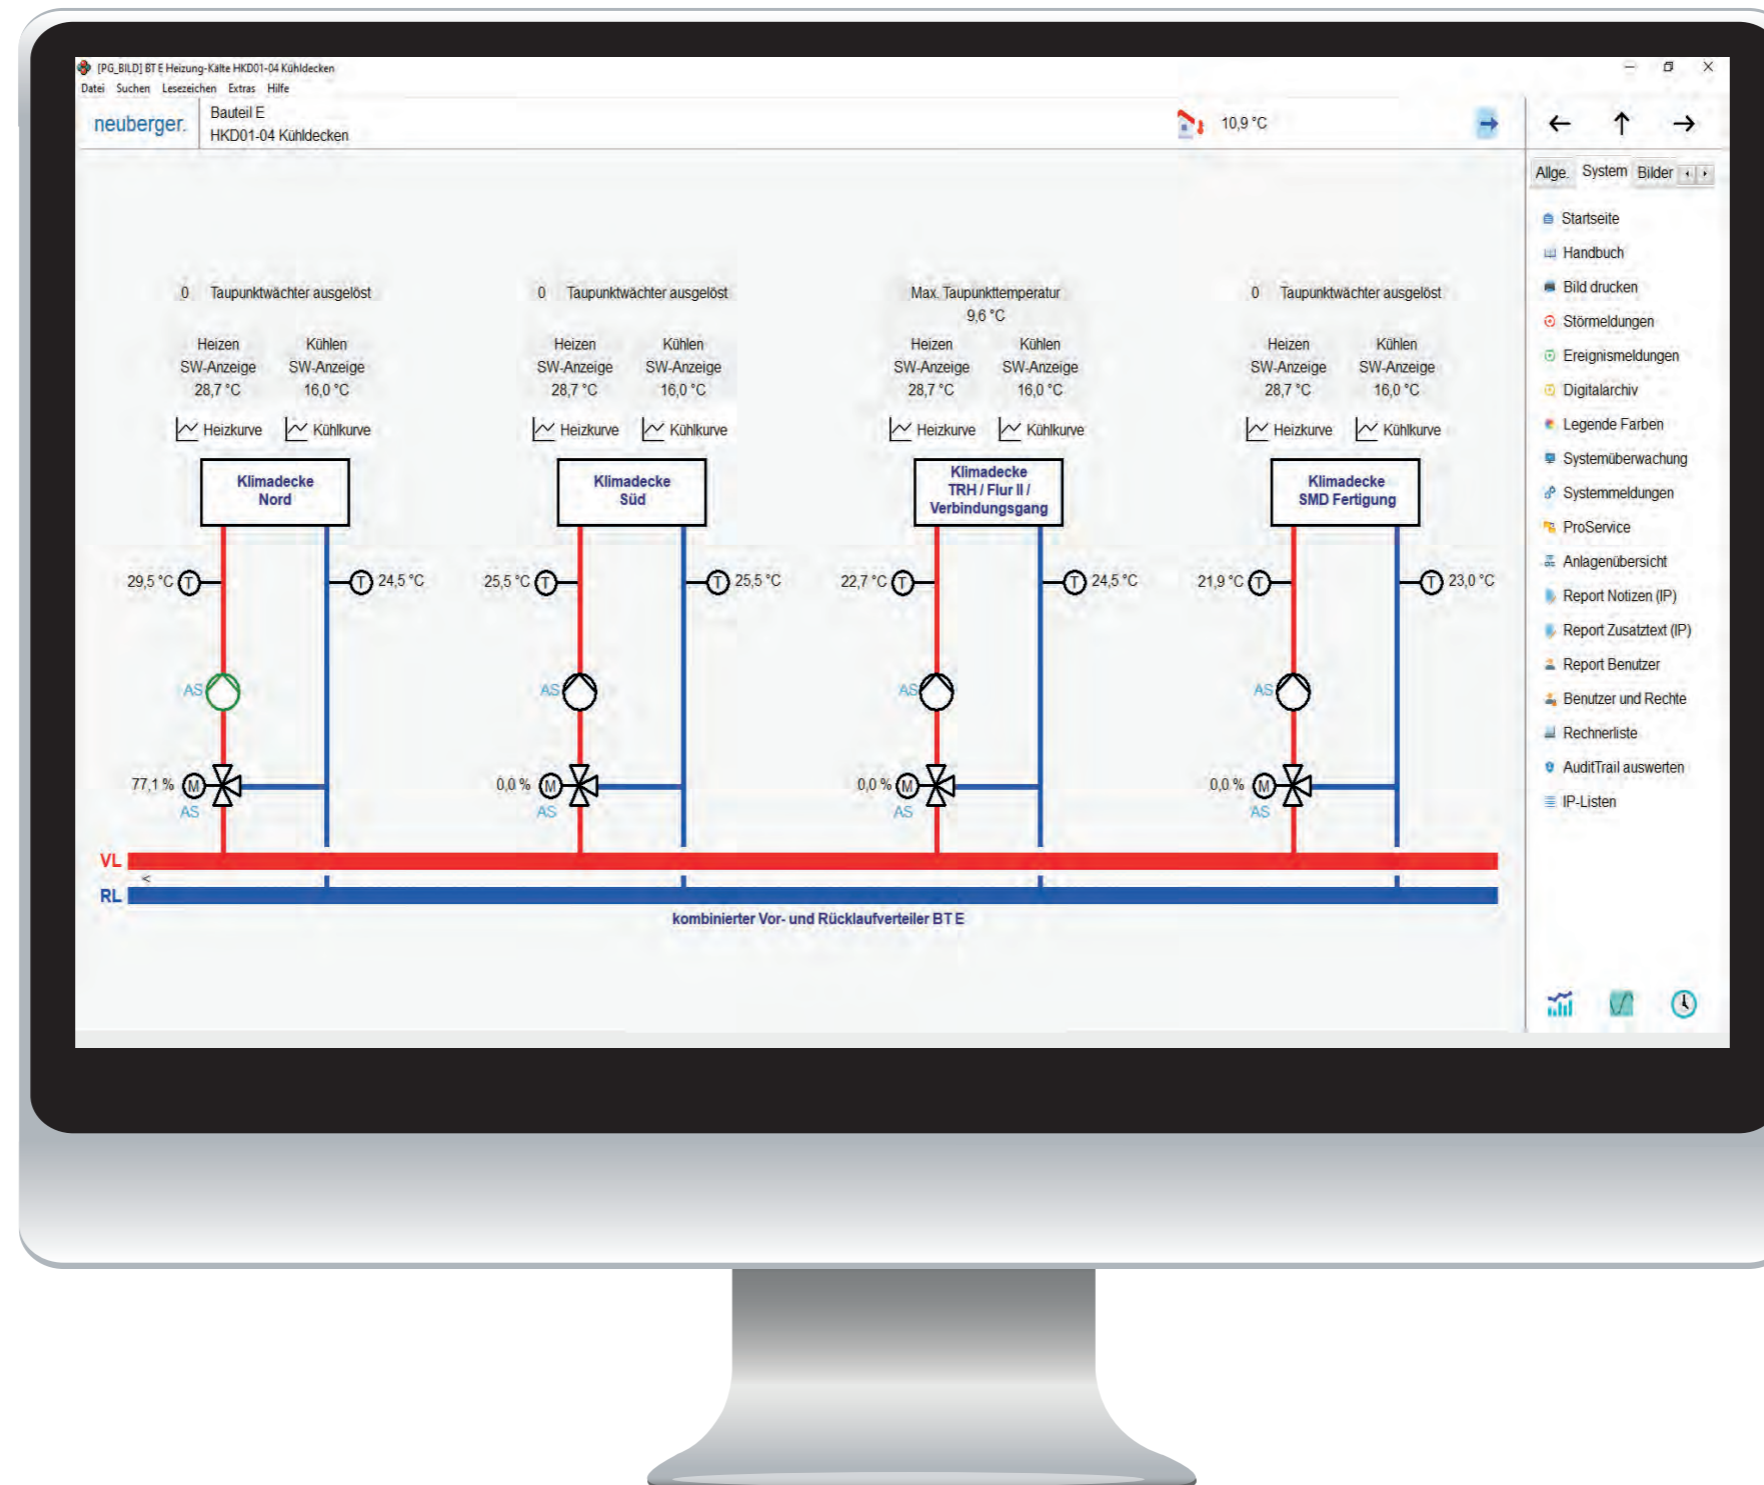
[PG_BILD] BT E Heizung-Kälte HKD01-04 Kühldecken
Datei Suchen Lesezeichen Extras Hilfe

neuberger.
Bauteil E
HKD01-04 Kühldecken

10,9 °C

← ↑ →

Allge. System Bilder

Startseite
Handbuch
Bild drucken
Störmeldungen
Ereignismeldungen
Digitalarchiv
Legende Farben
Systemüberwachung
Systemmeldungen
ProService
Anlagenübersicht
Report Notizen (IP)
Report Zusatztext (IP)
Report Benutzer
Benutzer und Rechte
Rechnerliste
AuditTrail auswerten
IP-Listen

0 Taupunktwächter ausgelöst
Heizen SW-Anzeige 28,7 °C
Kühlen SW-Anzeige 16,0 °C
Heizkurve Kühlkurve
Klimadecke Nord
29,5 °C T
T 24,5 °C
AS
77,1 % M
AS

0 Taupunktwächter ausgelöst
Heizen SW-Anzeige 28,7 °C
Kühlen SW-Anzeige 16,0 °C
Heizkurve Kühlkurve
Klimadecke Süd
25,5 °C T
T 25,5 °C
AS
0,0 % M
AS

Max. Taupunkttemperatur
9,6 °C
Heizen SW-Anzeige 28,7 °C
Kühlen SW-Anzeige 16,0 °C
Heizkurve Kühlkurve
Klimadecke TRH / Flur II / Verbindungsgang
22,7 °C T
T 24,5 °C
AS
0,0 % M
AS

0 Taupunktwächter ausgelöst
Heizen SW-Anzeige 28,7 °C
Kühlen SW-Anzeige 16,0 °C
Heizkurve Kühlkurve
Klimadecke SMD Fertigung
21,9 °C T
T 23,0 °C
AS
0,0 % M
AS

VL
RL
kombinierter Vor- und Rücklaufverteiler BT E